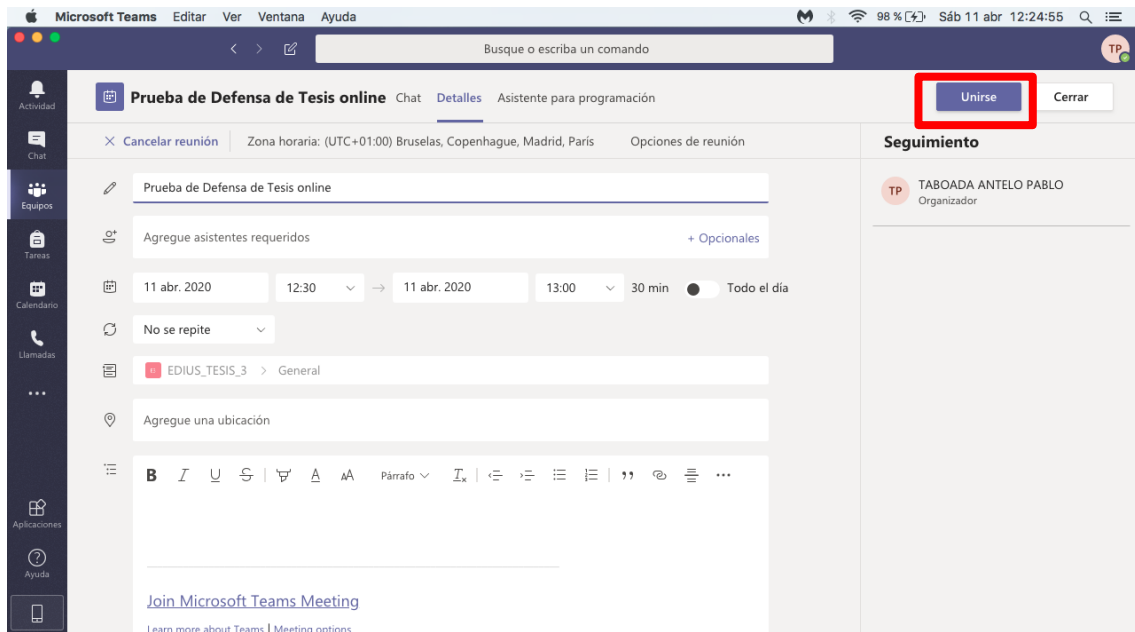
Microsoft Teams Editar Ver Ventana Ayuda 98 % Sáb 11 abr 12:24:55

Busque o escriba un comando

TP

Actividad
Chat
Equipos
Tareas
Calendario
Llamadas
...
Aplicaciones
Ayuda

Prueba de Defensa de Tesis online Chat Detalles Asistente para programación

Unirse Cerrar

× Cancelar reunión Zona horaria: (UTC+01:00) Bruselas, Copenhague, Madrid, París Opciones de reunión

Seguimiento

TP TABOADA ANTELO PABLO
Organizador

Prueba de Defensa de Tesis online

Agregue asistentes requeridos + Opcionales

11 abr. 2020 12:30 → 11 abr. 2020 13:00 30 min Todo el día

No se repite

E EDIUS_TESIS_3 > General

Agregue una ubicación

B I U S A AA Párrafo $T_x$ ,, ...

Join Microsoft Teams Meeting

Learn more about Teams | Meeting options